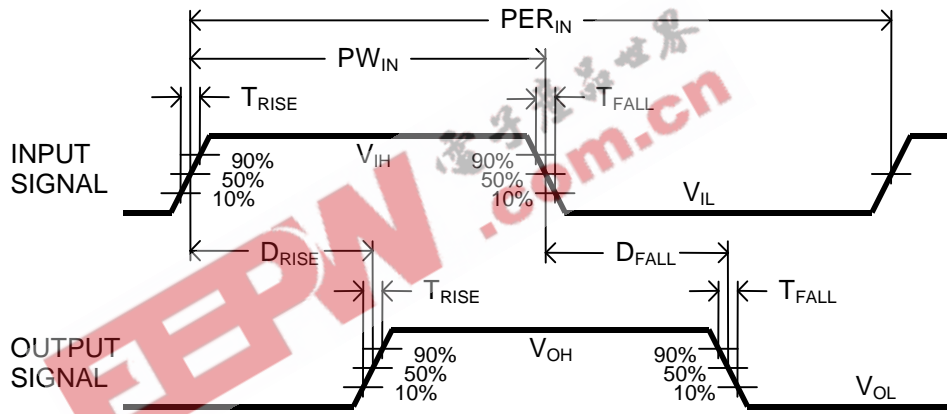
$PER_{IN}$

$PW_{IN}$

$T_{RISE}$

$T_{FALL}$

INPUT SIGNAL

90%
50%
10%

$V_{IH}$

90%
50%
10%

$V_{IL}$

$D_{RISE}$

$D_{FALL}$

$T_{RISE}$

$T_{FALL}$

OUTPUT SIGNAL

90%
50%
10%

$V_{OH}$

90%
50%
10%

$V_{OL}$

EEPW .com.cn 电子产品世界